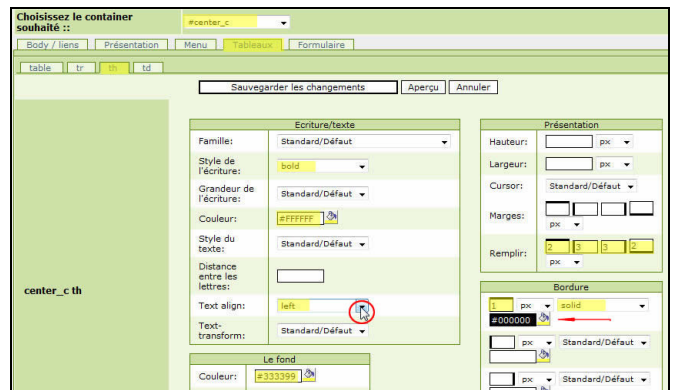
Choisissez le container souhaité ::

#center_c

Body / liens | Présentation | Menu | Tableaux | Formulaire

table | tr | th | td

Sauvegarder les changements | Aperçu | Annuler

center_c th

| Ecriture/texte | |
|---|---|
| Famille: | Standard/Défaut |
| Style de l'écriture: | bold |
| Grandeur de l'écriture: | Standard/Défaut |
| Couleur: | #FFFFFF |
| Style du texte: | Standard/Défaut |
| Distance entre les lettres: | |
| Text align: | left |
| Text-transform: | Standard/Défaut |

| Le fond | |
|---|---|
| Couleur: | #333399 |

| Présentation | |
|---|---|
| Hauteur: | px |
| Largeur: | px |
| Cursor: | Standard/Défaut |
| Marges: | px |
| Remplir: | 2 3 3 2 px |

Bordure

1 px solid
#000000

px Standard/Défaut

px Standard/Défaut